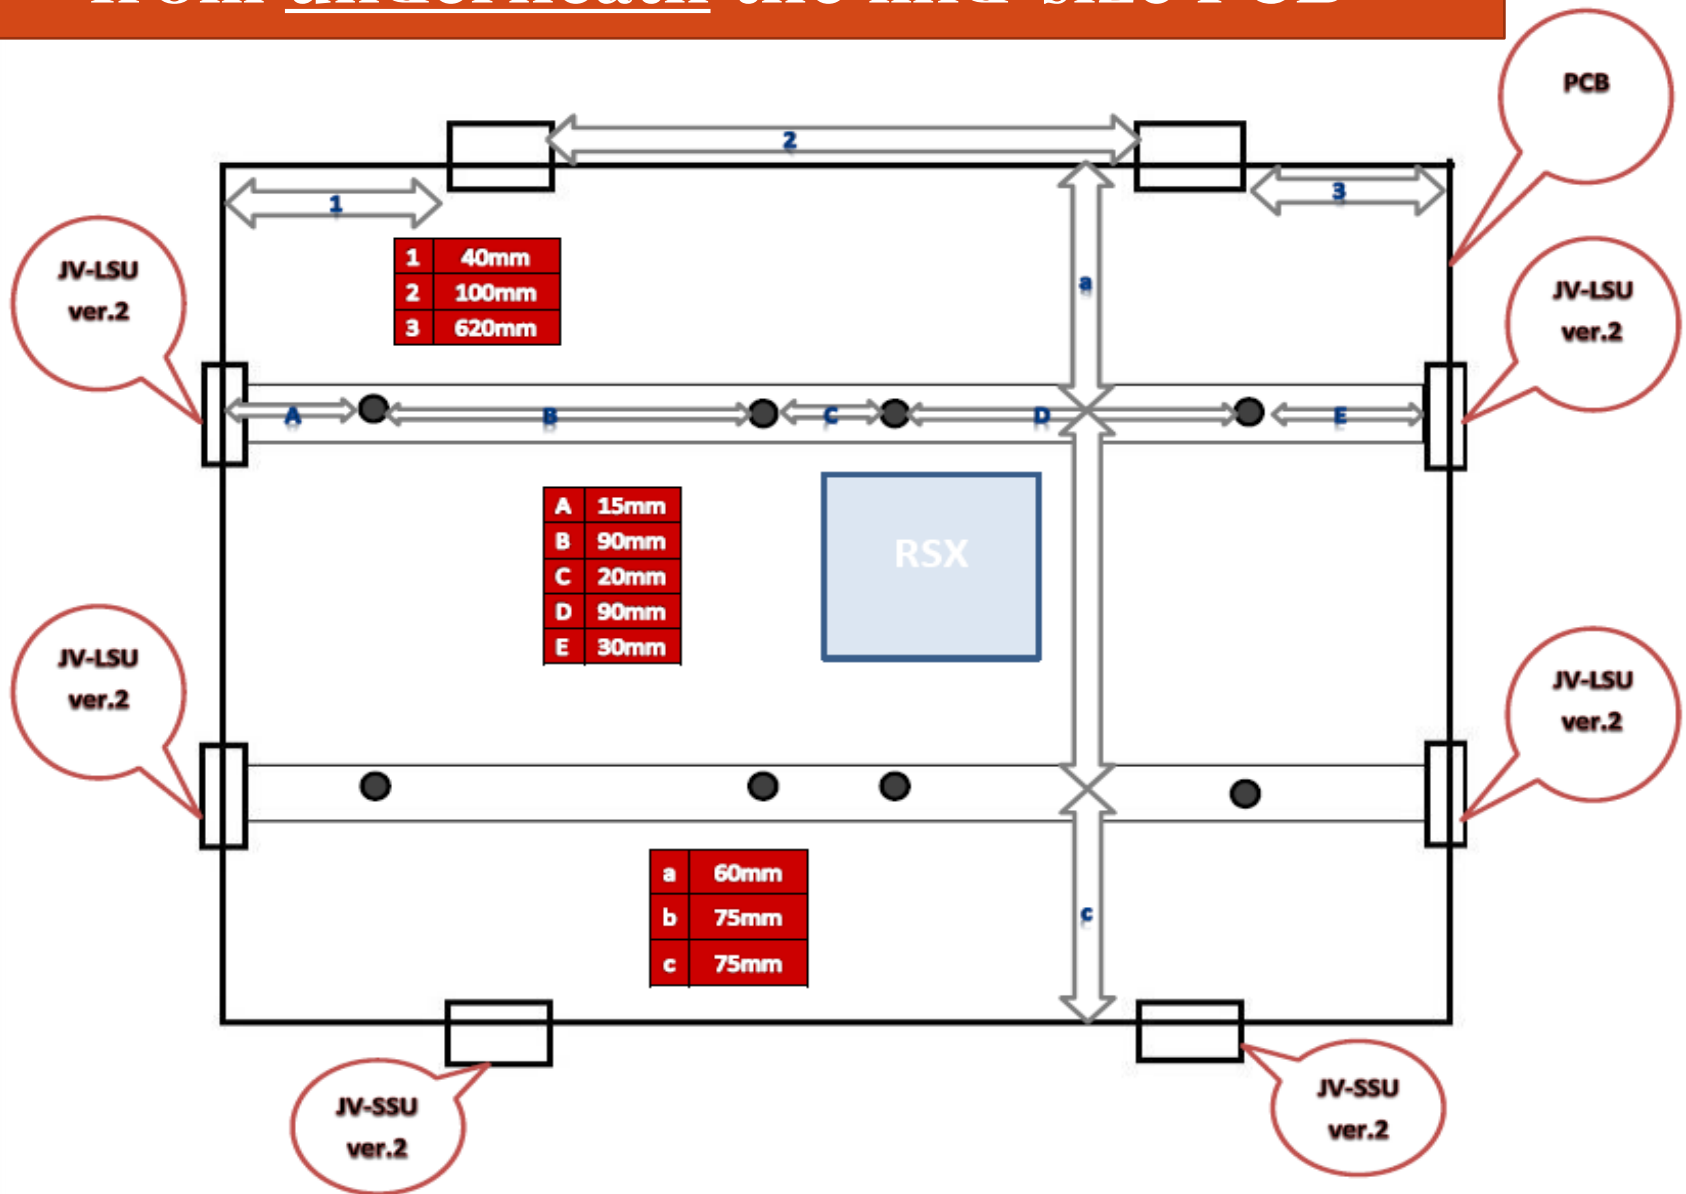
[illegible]

PCB

2

1

3

| 1 | 40mm |
|---|---|
| 2 | 100mm |
| 3 | 620mm |

a

JV-LSU ver.2

JV-LSU ver.2

A B C D E

| A | 15mm |
|---|---|
| B | 90mm |
| C | 20mm |
| D | 90mm |
| E | 30mm |

RSX

JV-LSU ver.2

JV-LSU ver.2

| a | 60mm |
|---|---|
| b | 75mm |
| c | 75mm |

c

JV-SSU ver.2

JV-SSU ver.2